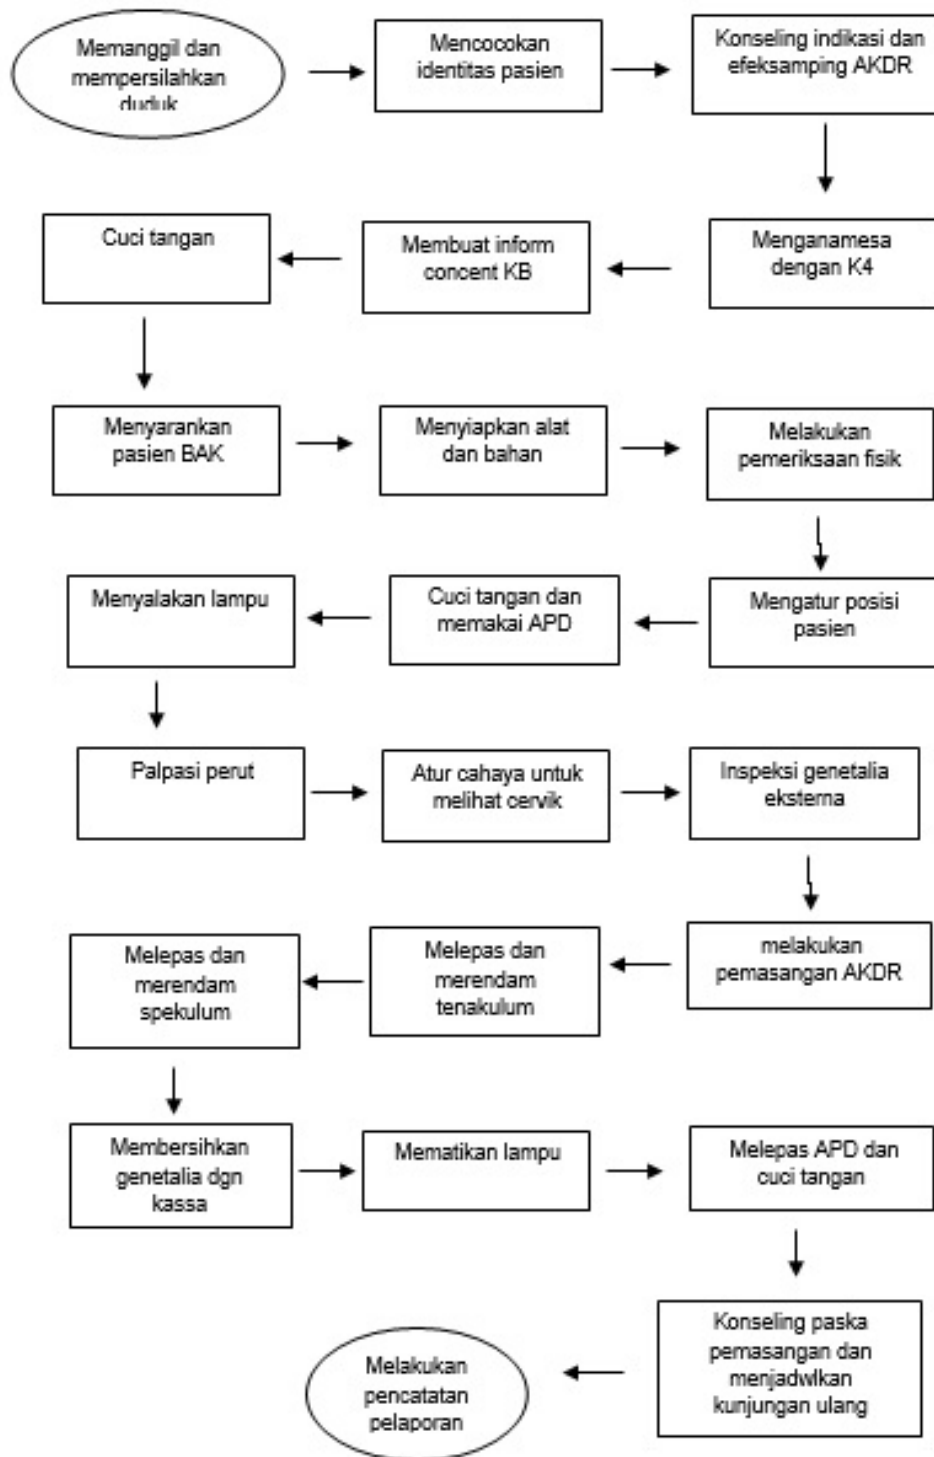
Memanggil dan mempersilahkan duduk

Mencocokan identitas pasien

Konseling indikasi dan efeksamping AKDR

Menganamesa dengan K4

Membuat inform concent KB

Cuci tangan

Menyarankan pasien BAK

Menyiapkan alat dan bahan

Melakukan pemeriksaan fisik

Mengatur posisi pasien

Cuci tangan dan memakai APD

Menyalakan lampu

Palpasi perut

Atur cahaya untuk melihat cervik

Inspeksi genetalia eksterna

melakukan pemasangan AKDR

Melepas dan merendam tenakulum

Melepas dan merendam spekulum

Membersihkan genetalia dgn kassa

Mematikan lampu

Melepas APD dan cuci tangan

Konseling paska pemasangan dan menjadwlkan kunjungan ulang

Melakukan pencatatan pelaporan